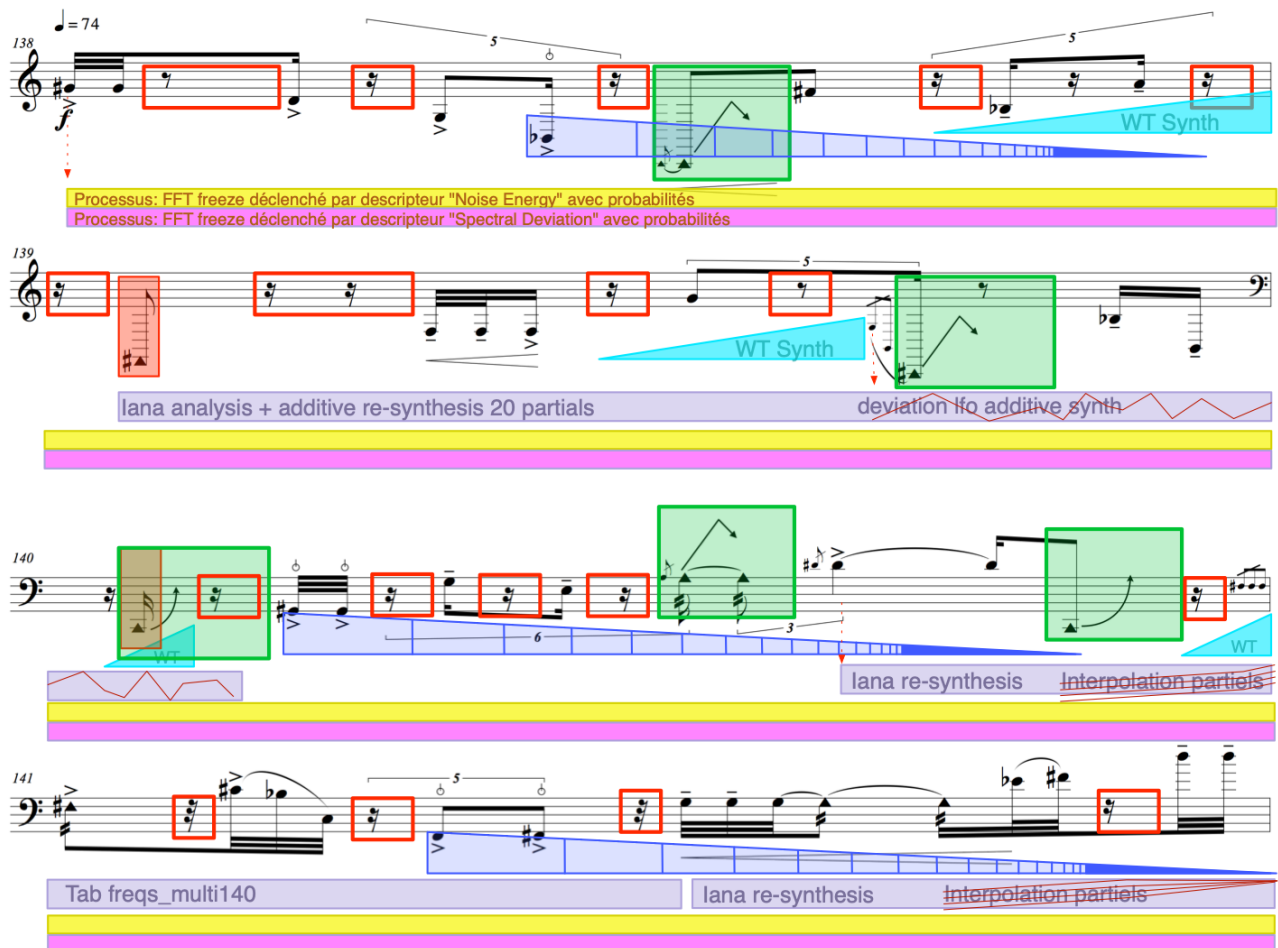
♩= 74

138

5

5

$f$

WT Synth

Processus: FFT freeze déclenché par descripteur "Noise Energy" avec probabilités
Processus: FFT freeze déclenché par descripteur "Spectral Deviation" avec probabilités

139

5

WT Synth

Iana analysis + additive re-synthesis 20 partials

deviation lfo additive synth

140

WT

6

3

WT

Iana re-synthesis

Interpolation partiels

141

5

Tab freqs_multi140

Iana re-synthesis

Interpolation partiels